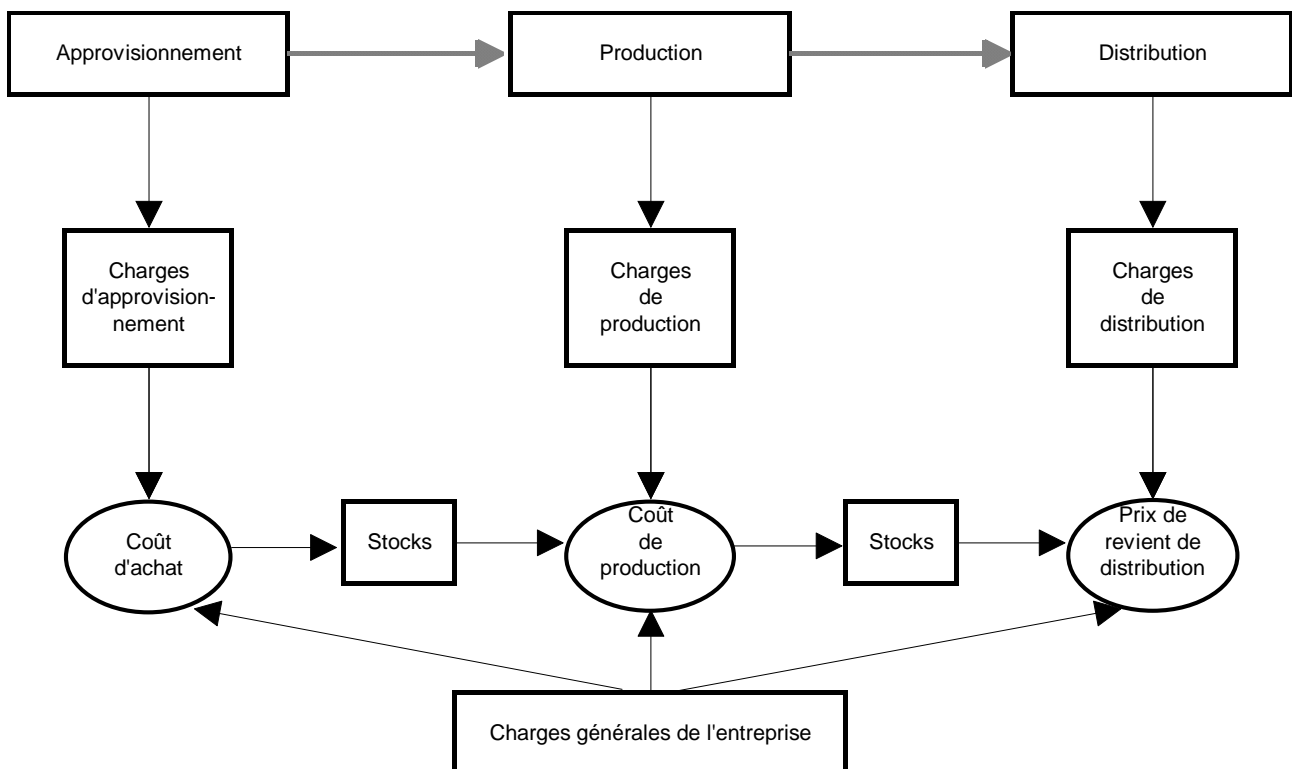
Approvisionnement

Production

Distribution

Charges d'approvisionnement

Charges de production

Charges de distribution

Coût d'achat

Stocks

Coût de production

Stocks

Prix de revient de distribution

Charges générales de l'entreprise